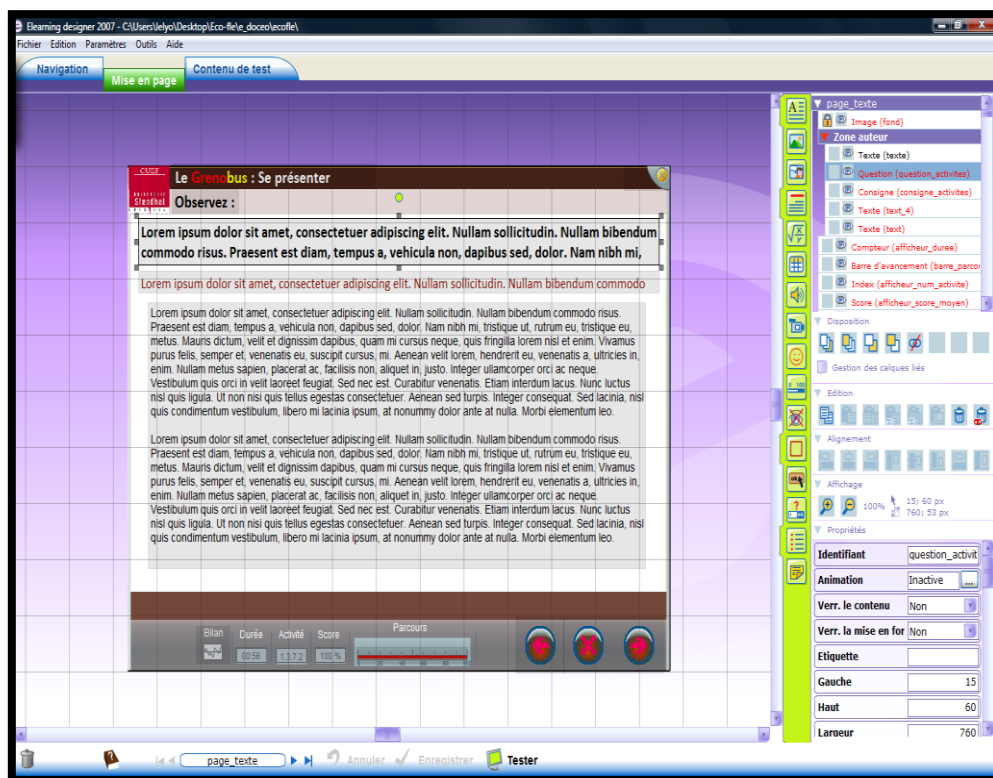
Elearning designer 2007 - C:\Users\lelyo\Desktop\Eco-fle\e_doceo\ecofle\

Fichier Edition Paramètres Outils Aide

Navigation
Mise en page
Contenu de test

CUEF
Stendhal

Le Grenobus : Se présenter

Observez :

Lorem ipsum dolor sit amet, consectetuer adipiscing elit. Nullam sollicitudin. Nullam bibendum commodo risus. Praesent est diam, tempus a, vehicula non, dapibus sed, dolor. Nam nibh mi,

Lorem ipsum dolor sit amet, consectetuer adipiscing elit. Nullam sollicitudin. Nullam bibendum commodo

Lorem ipsum dolor sit amet, consectetuer adipiscing elit. Nullam sollicitudin. Nullam bibendum commodo risus. Praesent est diam, tempus a, vehicula non, dapibus sed, dolor. Nam nibh mi, tristique ut, rutrum eu, tristique eu, metus. Mauris dictum, velit et dignissim dapibus, quam mi cursus neque, quis fringilla lorem nisl et enim. Vivamus purus felis, semper et, venenatis eu, suscipit cursus, mi. Aenean velit lorem, hendrerit eu, venenatis a, ultricies in, enim. Nullam metus sapien, placerat ac, facilisis non, aliquet in, justo. Integer ullamcorper orci ac neque. Vestibulum quis orci in velit laoreet feugiat. Sed nec est. Curabitur venenatis. Etiam interdum lacus. Nunc luctus nisl quis ligula. Ut non nisi quis tellus egestas consectetuer. Aenean sed turpis. Integer consequat. Sed lacinia, nisl quis condimentum vestibulum, libero mi lacinia ipsum, at nonummy dolor ante at nulla. Morbi elementum leo.

Lorem ipsum dolor sit amet, consectetuer adipiscing elit. Nullam sollicitudin. Nullam bibendum commodo risus. Praesent est diam, tempus a, vehicula non, dapibus sed, dolor. Nam nibh mi, tristique ut, rutrum eu, tristique eu, metus. Mauris dictum, velit et dignissim dapibus, quam mi cursus neque, quis fringilla lorem nisl et enim. Vivamus purus felis, semper et, venenatis eu, suscipit cursus, mi. Aenean velit lorem, hendrerit eu, venenatis a, ultricies in, enim. Nullam metus sapien, placerat ac, facilisis non, aliquet in, justo. Integer ullamcorper orci ac neque. Vestibulum quis orci in velit laoreet feugiat. Sed nec est. Curabitur venenatis. Etiam interdum lacus. Nunc luctus nisl quis ligula. Ut non nisi quis tellus egestas consectetuer. Aenean sed turpis. Integer consequat. Sed lacinia, nisl quis condimentum vestibulum, libero mi lacinia ipsum, at nonummy dolor ante at nulla. Morbi elementum leo.

Bilan Durée Activité Score Parcours
00:56 1 / 3 / 2 100 %

page_texte
Image (fond)
Zone auteur
Texte (texte)
Question (question_activites)
Consigne (consigne_activites)
Texte (text_4)
Texte (text)
Compteur (afficheur_duree)
Barre d'avancement (barre_parco
Index (afficheur_num_activite)
Score (afficheur_score_moyen)

Disposition
Gestion des calques liés
Edition
Alignement
Affichage
100%
15; 60 px
760; 53 px
Propriétés

| Identifiant | question_activit |
|---|---|
| Animation | Inactive |
| Verr. le contenu | Non |
| Verr. la mise en for | Non |
| Etiquette | |
| Gauche | 15 |
| Haut | 60 |
| Largeur | 760 |

page_texte
Annuler Enregistrer Tester